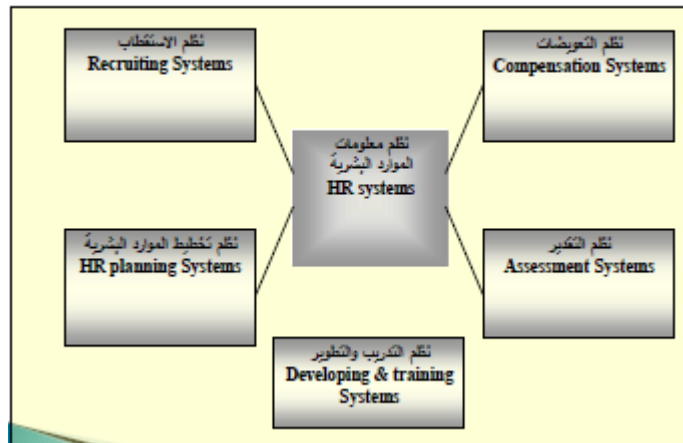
نظم الاستقطاب
Recruiting Systems

نظم التعويضات
Compensation Systems

نظم معلومات
الموارد البشرية
HR systems

نظم تخطيط الموارد البشرية
HR planning Systems

نظم التقدير
Assessment Systems

نظم التدريب والتطوير
Developing & training Systems